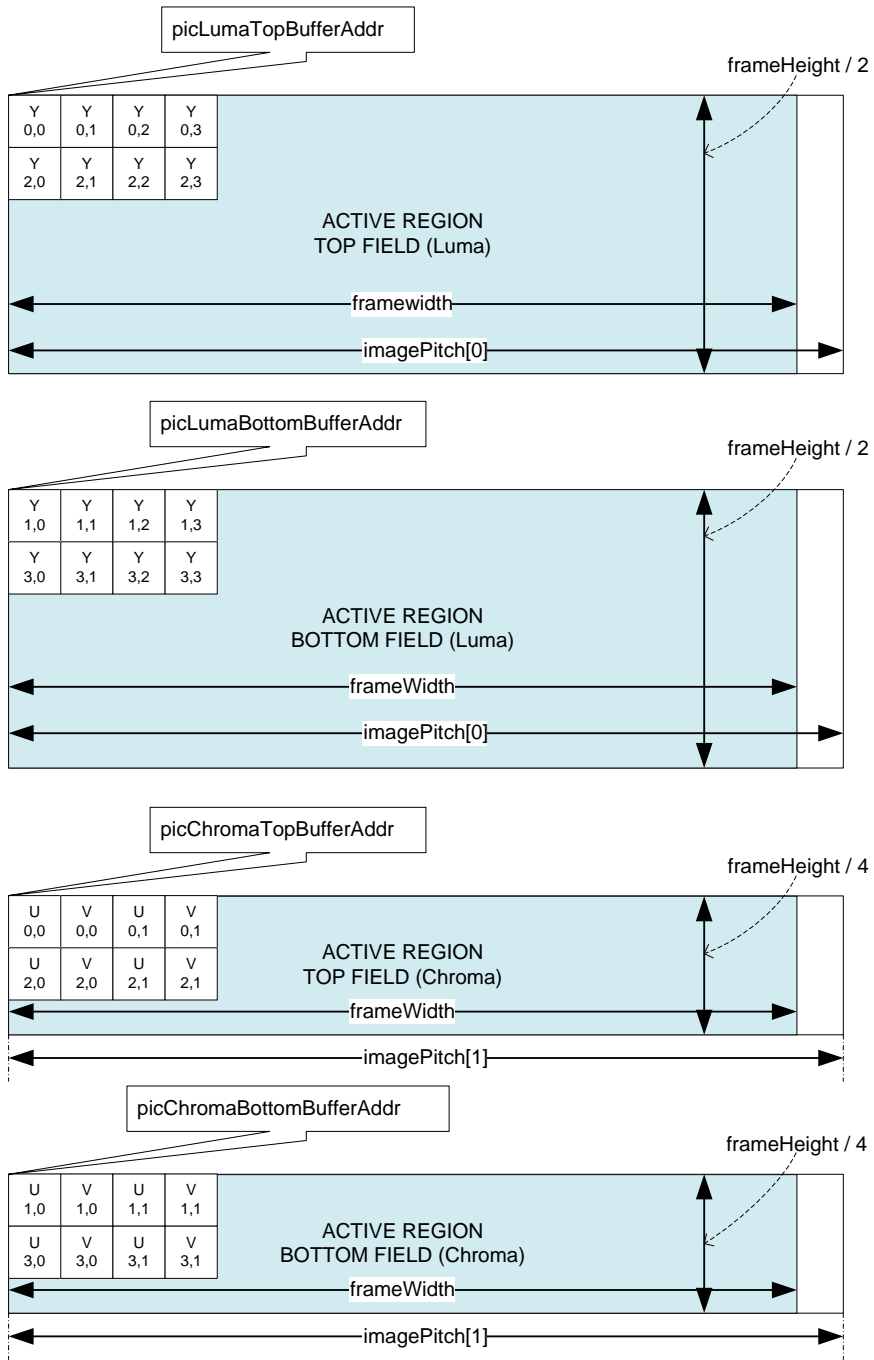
picLumaTopBufferAddr

frameHeight / 2

| Y 0,0 | Y 0,1 | Y 0,2 | Y 0,3 |
|---|---|---|---|
| Y 2,0 | Y 2,1 | Y 2,2 | Y 2,3 |

ACTIVE REGION
TOP FIELD (Luma)

framewidth

imagePitch[0]

picLumaBottomBufferAddr

frameHeight / 2

| Y 1,0 | Y 1,1 | Y 1,2 | Y 1,3 |
|---|---|---|---|
| Y 3,0 | Y 3,1 | Y 3,2 | Y 3,3 |

ACTIVE REGION
BOTTOM FIELD (Luma)

frameWidth

imagePitch[0]

picChromaTopBufferAddr

frameHeight / 4

| U 0,0 | V 0,0 | U 0,1 | V 0,1 |
|---|---|---|---|
| U 2,0 | V 2,0 | U 2,1 | V 2,1 |

ACTIVE REGION
TOP FIELD (Chroma)

frameWidth

imagePitch[1]

picChromaBottomBufferAddr

frameHeight / 4

| U 1,0 | V 1,0 | U 1,1 | V 1,1 |
|---|---|---|---|
| U 3,0 | V 3,0 | U 3,1 | V 3,1 |

ACTIVE REGION
BOTTOM FIELD (Chroma)

frameWidth

imagePitch[1]